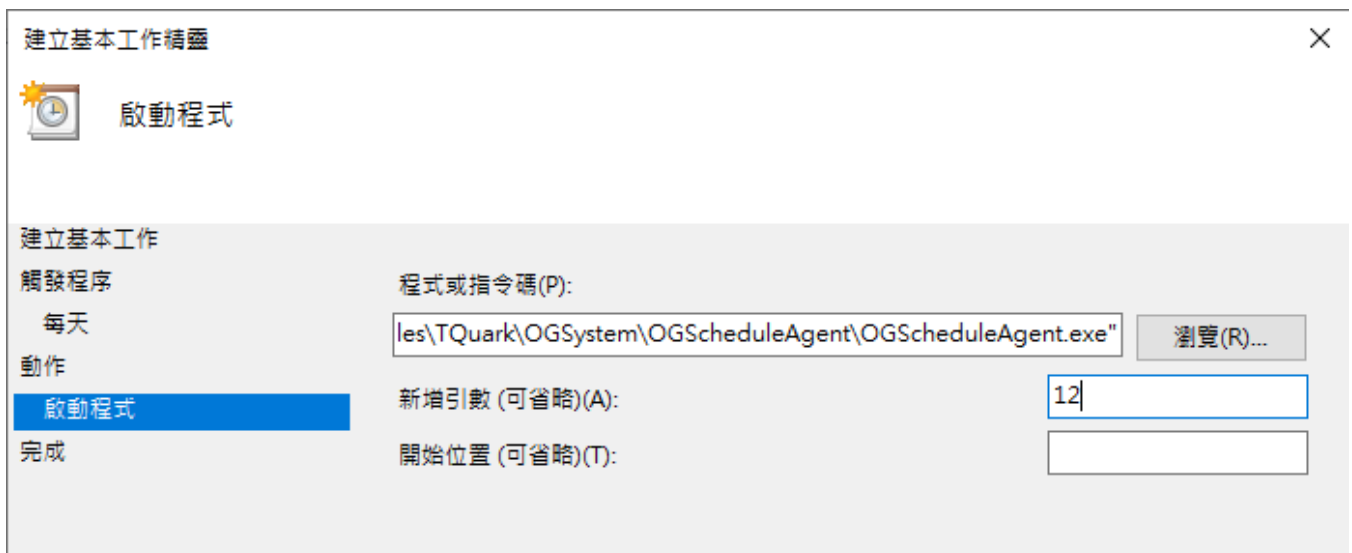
建立基本工作精靈

啟動程式

建立基本工作
觸發程序
每天
動作
啟動程式
完成

程式或指令碼(P):
les\TQuark\OGSystem\OGScheduleAgent\OGScheduleAgent.exe"
瀏覽(R)...
新增引數 (可省略)(A):
12
開始位置 (可省略)(T):